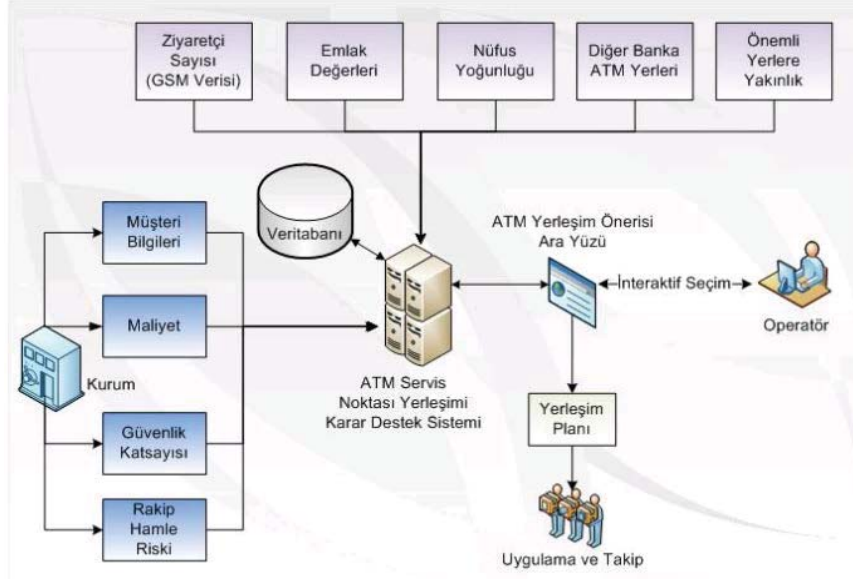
Ziyaretçi Sayısı (GSM Verisi)

Emlak Değerleri

Nüfus Yoğunluğu

Diğer Banka ATM Yerleri

Önemli Yerlere Yakınlık

Veritabanı

Müşteri Bilgileri

Maliyet

Kurum

Güvenlik Katsayısı

Rakip Hamle Riski

ATM Yerleşim Önerisi Ara Yüzü

İnteraktif Seçim

Operatör

ATM Servis Noktası Yerleşimi Karar Destek Sistemi

Yerleşim Planı

Uygulama ve Takip